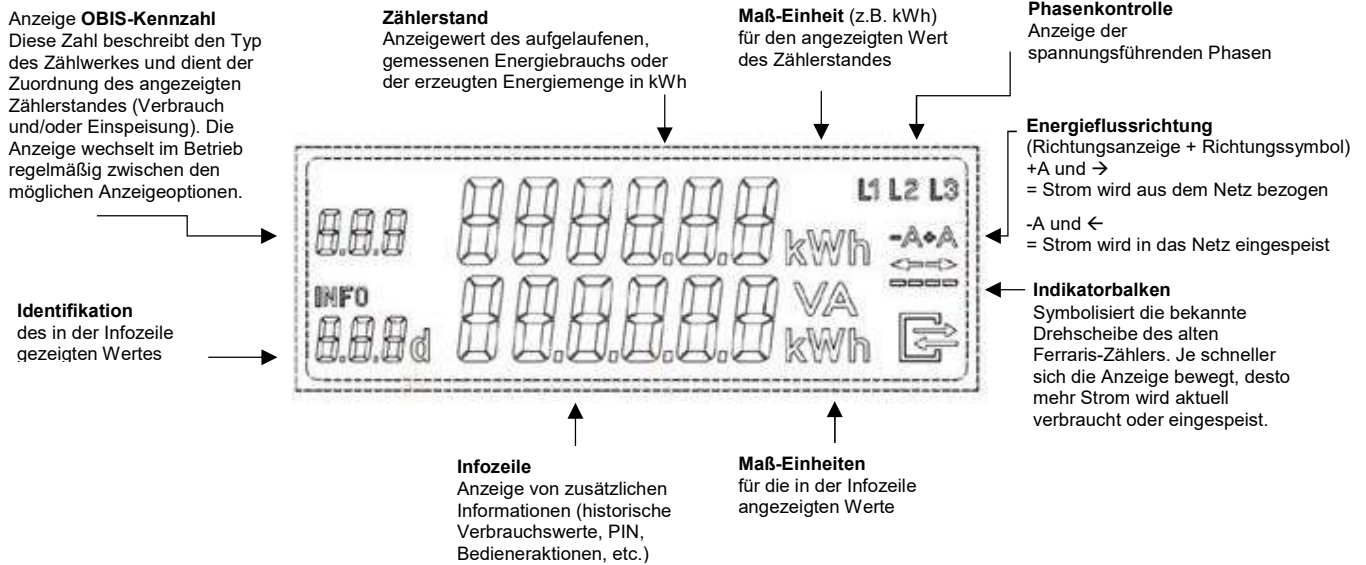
Anzeige **OBIS-Kennzahl**
Diese Zahl beschreibt den Typ des Zählwerkes und dient der Zuordnung des angezeigten Zählerstandes (Verbrauch und/oder Einspeisung). Die Anzeige wechselt im Betrieb regelmäßig zwischen den möglichen Anzeigeoptionen.

**Zählerstand**
Anzeigewert des aufgelaufenen, gemessenen Energiebrauchs oder der erzeugten Energiemenge in kWh

**Maß-Einheit** (z.B. kWh)
für den angezeigten Wert des Zählerstandes

**Phasenkontrolle**
Anzeige der spannungsführenden Phasen

**Energieflussrichtung**
(Richtungsanzeige + Richtungssymbol)
+A und →
= Strom wird aus dem Netz bezogen

-A und ←
= Strom wird in das Netz eingespeist

L1 L2 L3

8.8.8

88888.8.8 kWh

-A+A

INFO

8.8.8d

8888888.8 VA kWh

**Identifikation**
des in der Infozeile gezeigten Wertes

**Indikatorbalken**
Symbolisiert die bekannte Drehscheibe des alten Ferraris-Zählers. Je schneller sich die Anzeige bewegt, desto mehr Strom wird aktuell verbraucht oder eingespeist.

**Infozeile**
Anzeige von zusätzlichen Informationen (historische Verbrauchswerte, PIN, Bedieneraktionen, etc.)

**Maß-Einheiten**
für die in der Infozeile angezeigten Werte